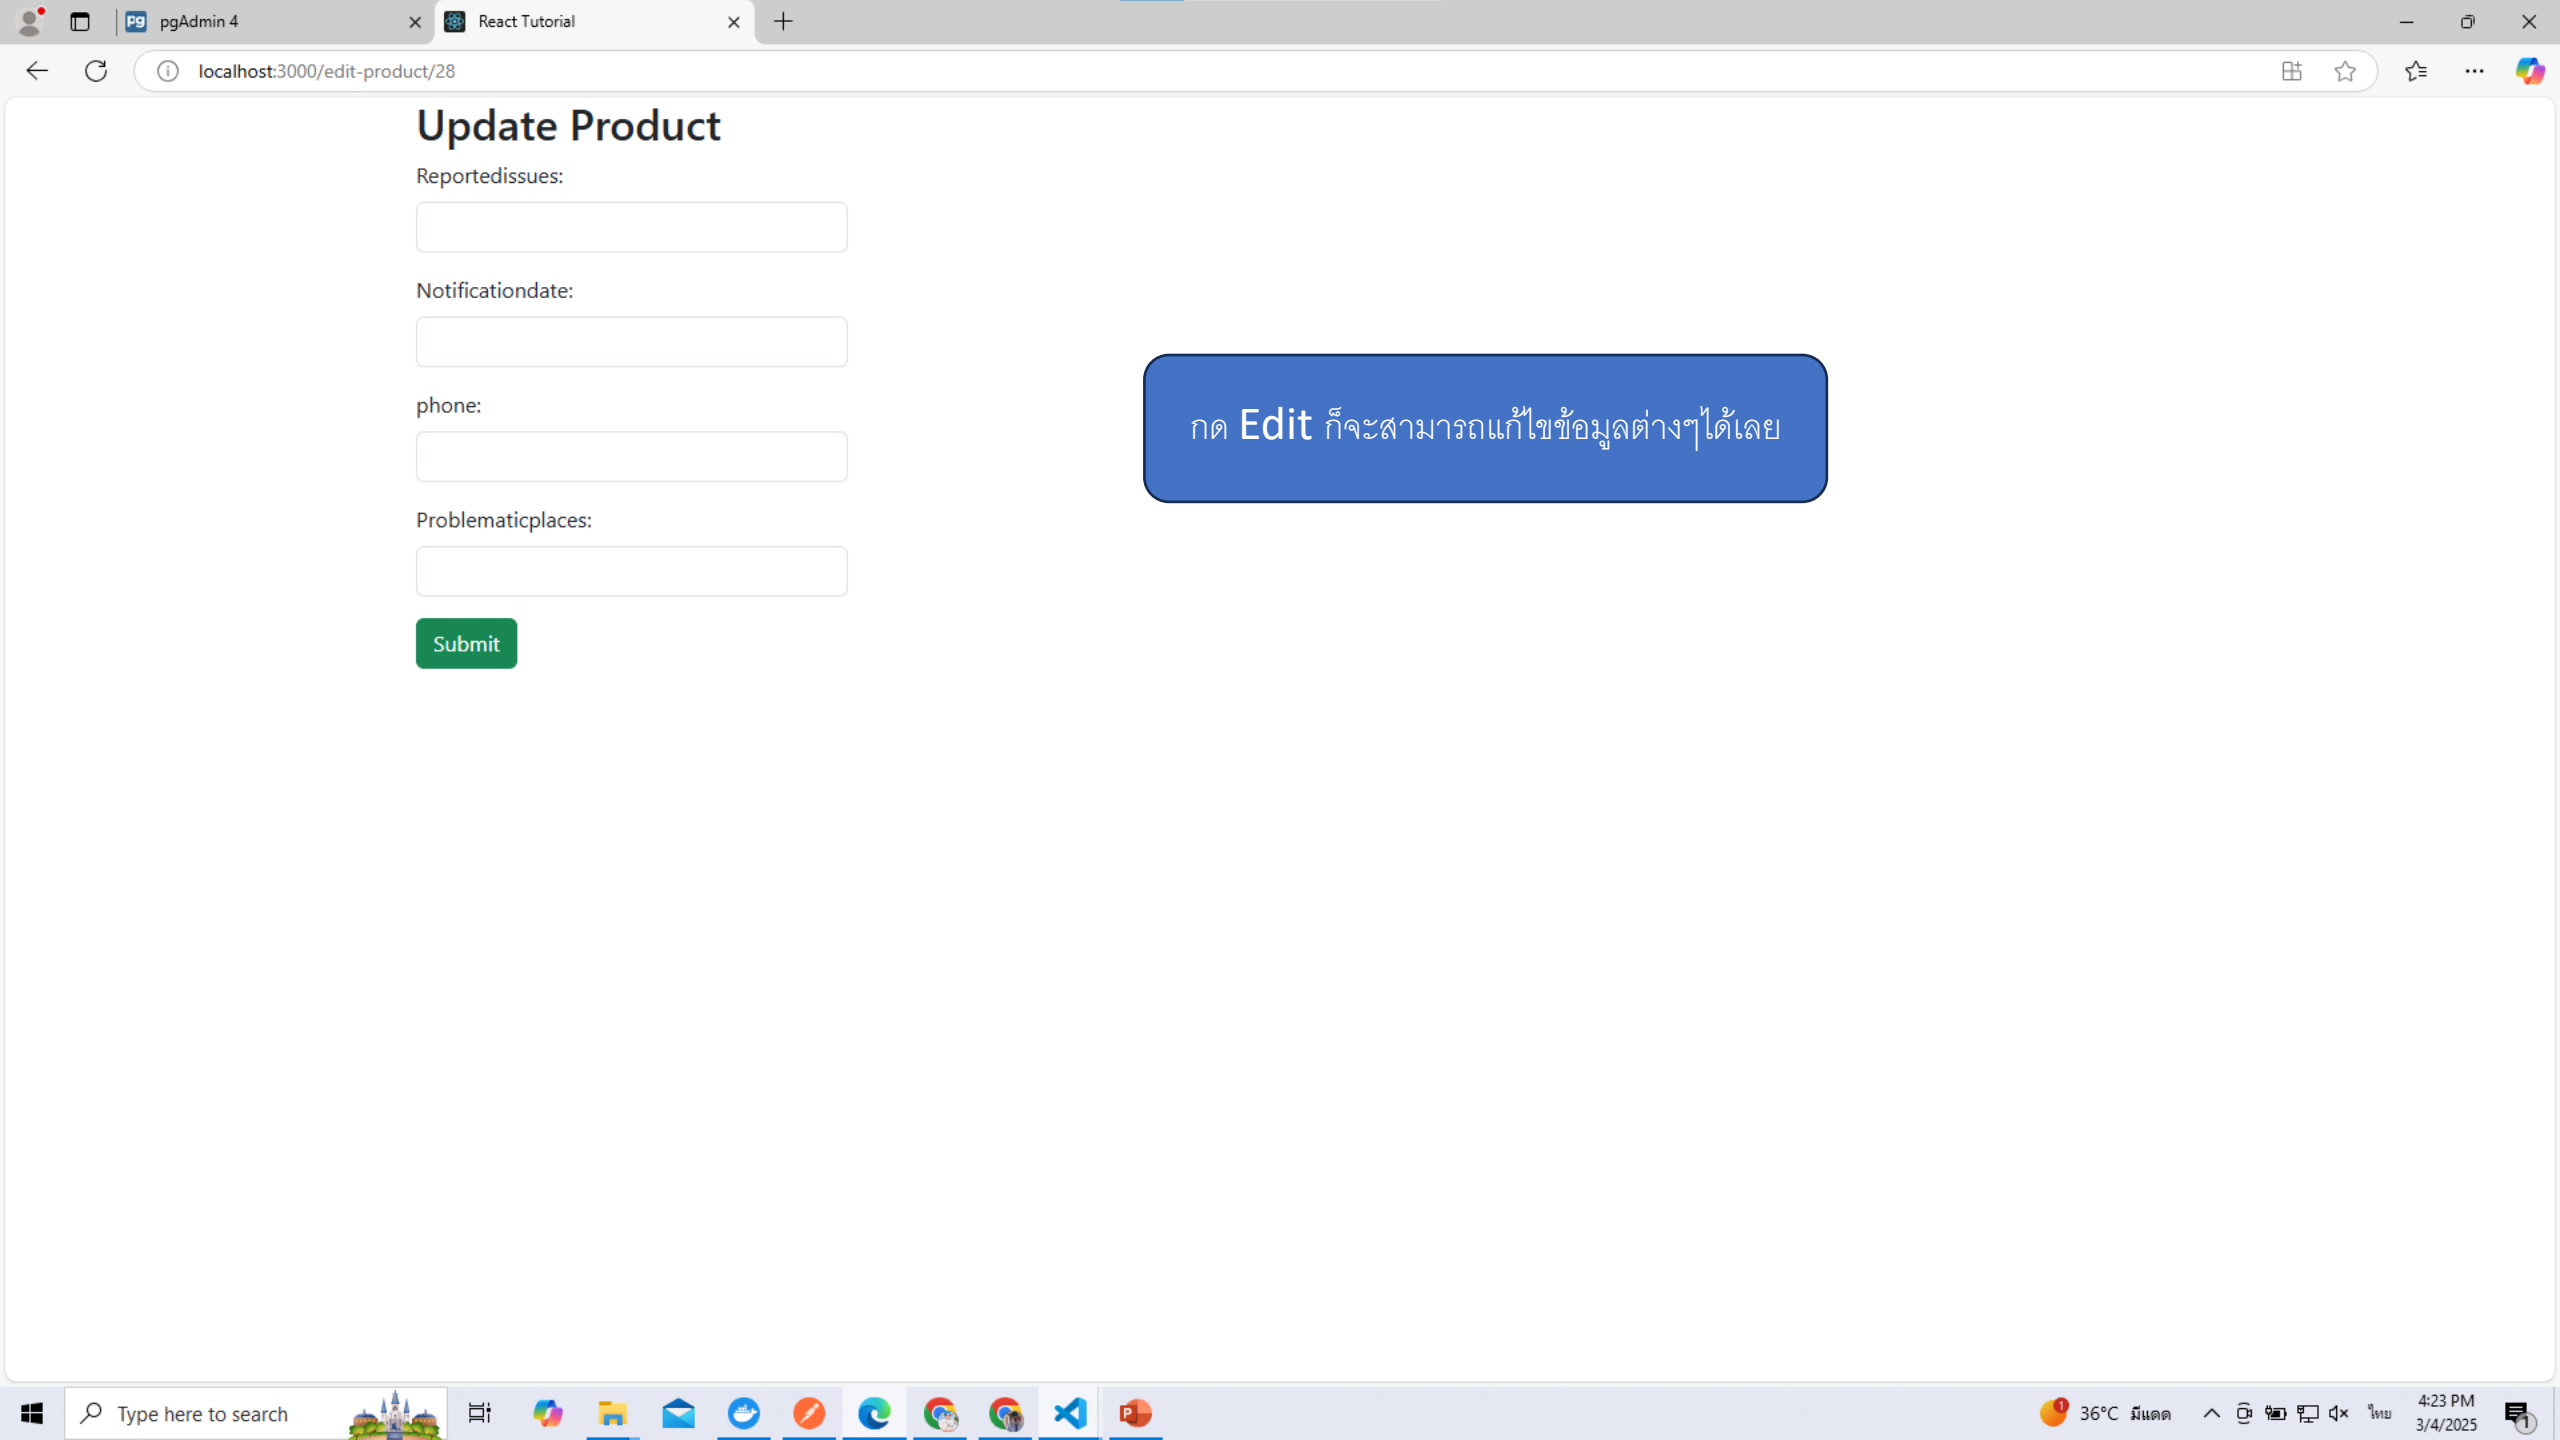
pgAdmin 4

React Tutorial

localhost:3000/edit-product/28

Update Product

Reportedissues:

Notificationdate:

phone:

Problematicplaces:

Submit

กด Edit ก็จะสามารถแก้ไขข้อมูลต่างๆได้เลย

Type here to search

36°C มีแดด

ไทย

4:23 PM
3/4/2025